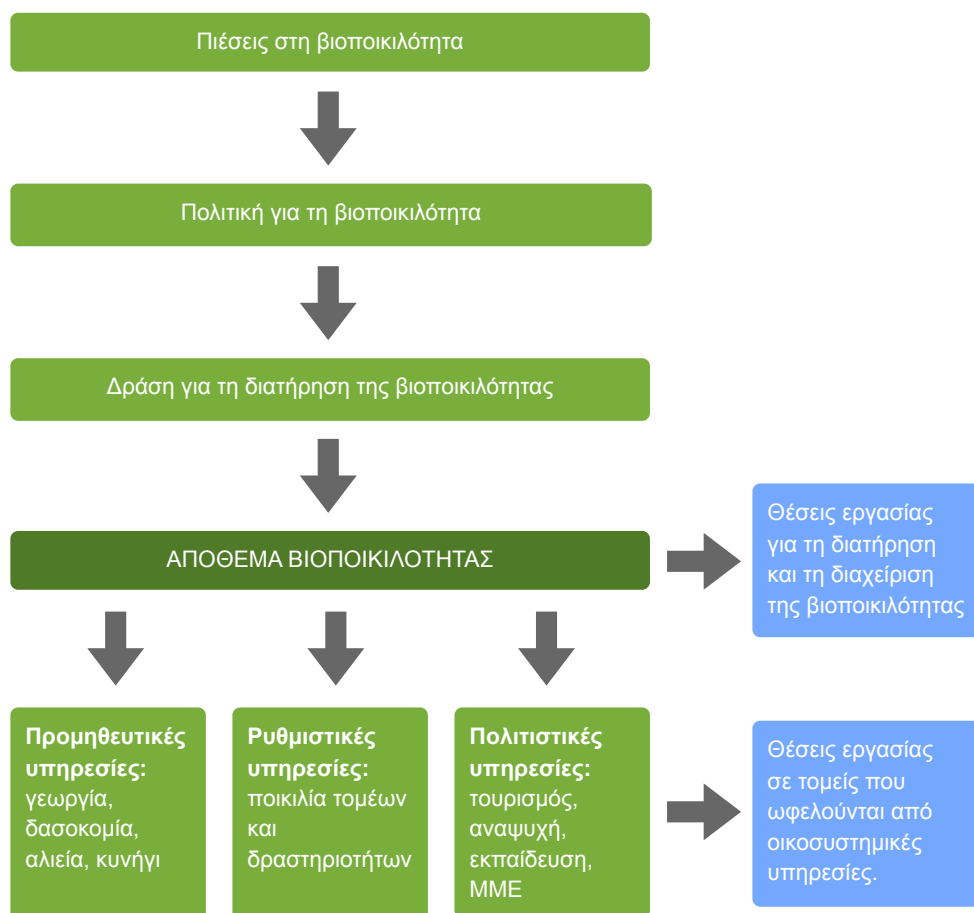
Πιέσεις στη βιοποικιλότητα

Πολιτική για τη βιοποικιλότητα

Δράση για τη διατήρηση της βιοποικιλότητας

ΑΠΟΘΕΜΑ ΒΙΟΠΟΙΚΙΛΟΤΗΤΑΣ

Θέσεις εργασίας για τη διατήρηση και τη διαχείριση της βιοποικιλότητας

**Προμηθευτικές υπηρεσίες:** γεωργία, δασοκομία, αλιεία, κυνήγι

**Ρυθμιστικές υπηρεσίες:** ποικιλία τομέων και δραστηριοτήτων

**Πολιτιστικές υπηρεσίες:** τουρισμός, αναψυχή, εκπαίδευση, ΜΜΕ

Θέσεις εργασίας σε τομείς που ωφελούνται από οικοσυστημικές υπηρεσίες.